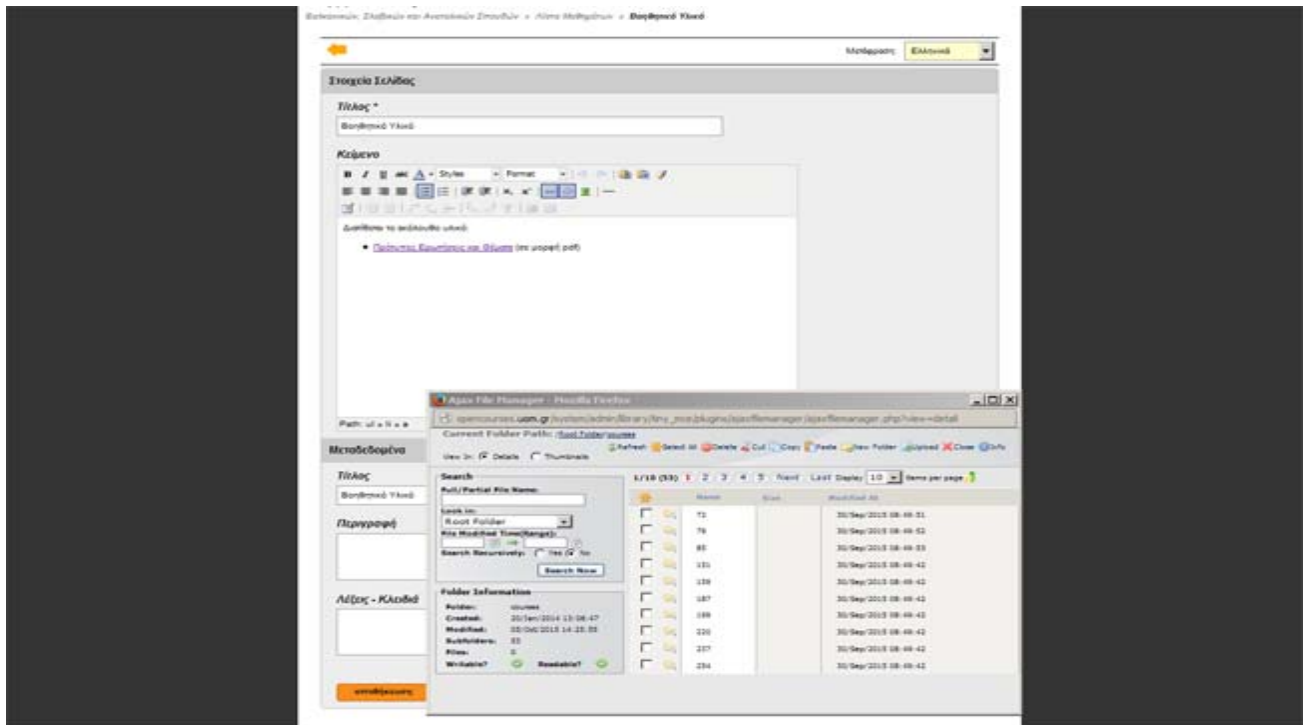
Βαλκανικών, Σλαβικών και Ανατολικών Σπουδών » Λίστα Μαθημάτων » Βοηθητικό Υλικό

Μετάφραση: Ελληνικά

Στοιχεία Σελίδας

Τίτλος *

Βοηθητικό Υλικό

Κείμενο

B I U abc A Styles Format

Διατίθεται το ακόλουθο υλικό:

• Πρότυπες Ερωτήσεις και Θέματα (σε μορφή pdf)

Path: ul » li » a

Μεταδεδομένα

Τίτλος

Βοηθητικό Υλικό

Περιγραφή

Λέξεις - Κλειδιά

αποθήκευση

Ajax File Manager - Mozilla Firefox

opencourses.uom.gr/system/admin/library/tiny_mce/plugins/ajaxfilemanager/ajaxfilemanager.php?view=detail

Current Folder Path: Root Folder/courses

Refresh Select All Delete Cut Copy Paste New Folder Upload Close Info

View In: Details Thumbnails

Search

Full/Partial File Name:

Look in:

Root Folder

File Modified Time(Range):

Search Recursively: Yes No

Search Now

Folder Information

Folder: courses

Created: 20/Jan/2014 13:06:47

Modified: 30/Oct/2015 14:25:55

Subfolders: 33

Files: 0

Writable? Readable?

1/10 (33) 1 2 3 4 5 Next Last Display 10 Items per page

| | Name | Size | Modified At |
|---|---|---|---|
| | 72 | | 30/Sep/2015 08:49:51 |
| | 79 | | 30/Sep/2015 08:49:52 |
| | 85 | | 30/Sep/2015 08:49:53 |
| | 131 | | 30/Sep/2015 08:49:42 |
| | 159 | | 30/Sep/2015 08:49:42 |
| | 187 | | 30/Sep/2015 08:49:42 |
| | 199 | | 30/Sep/2015 08:49:42 |
| | 220 | | 30/Sep/2015 08:49:42 |
| | 237 | | 30/Sep/2015 08:49:42 |
| | 254 | | 30/Sep/2015 08:49:42 |